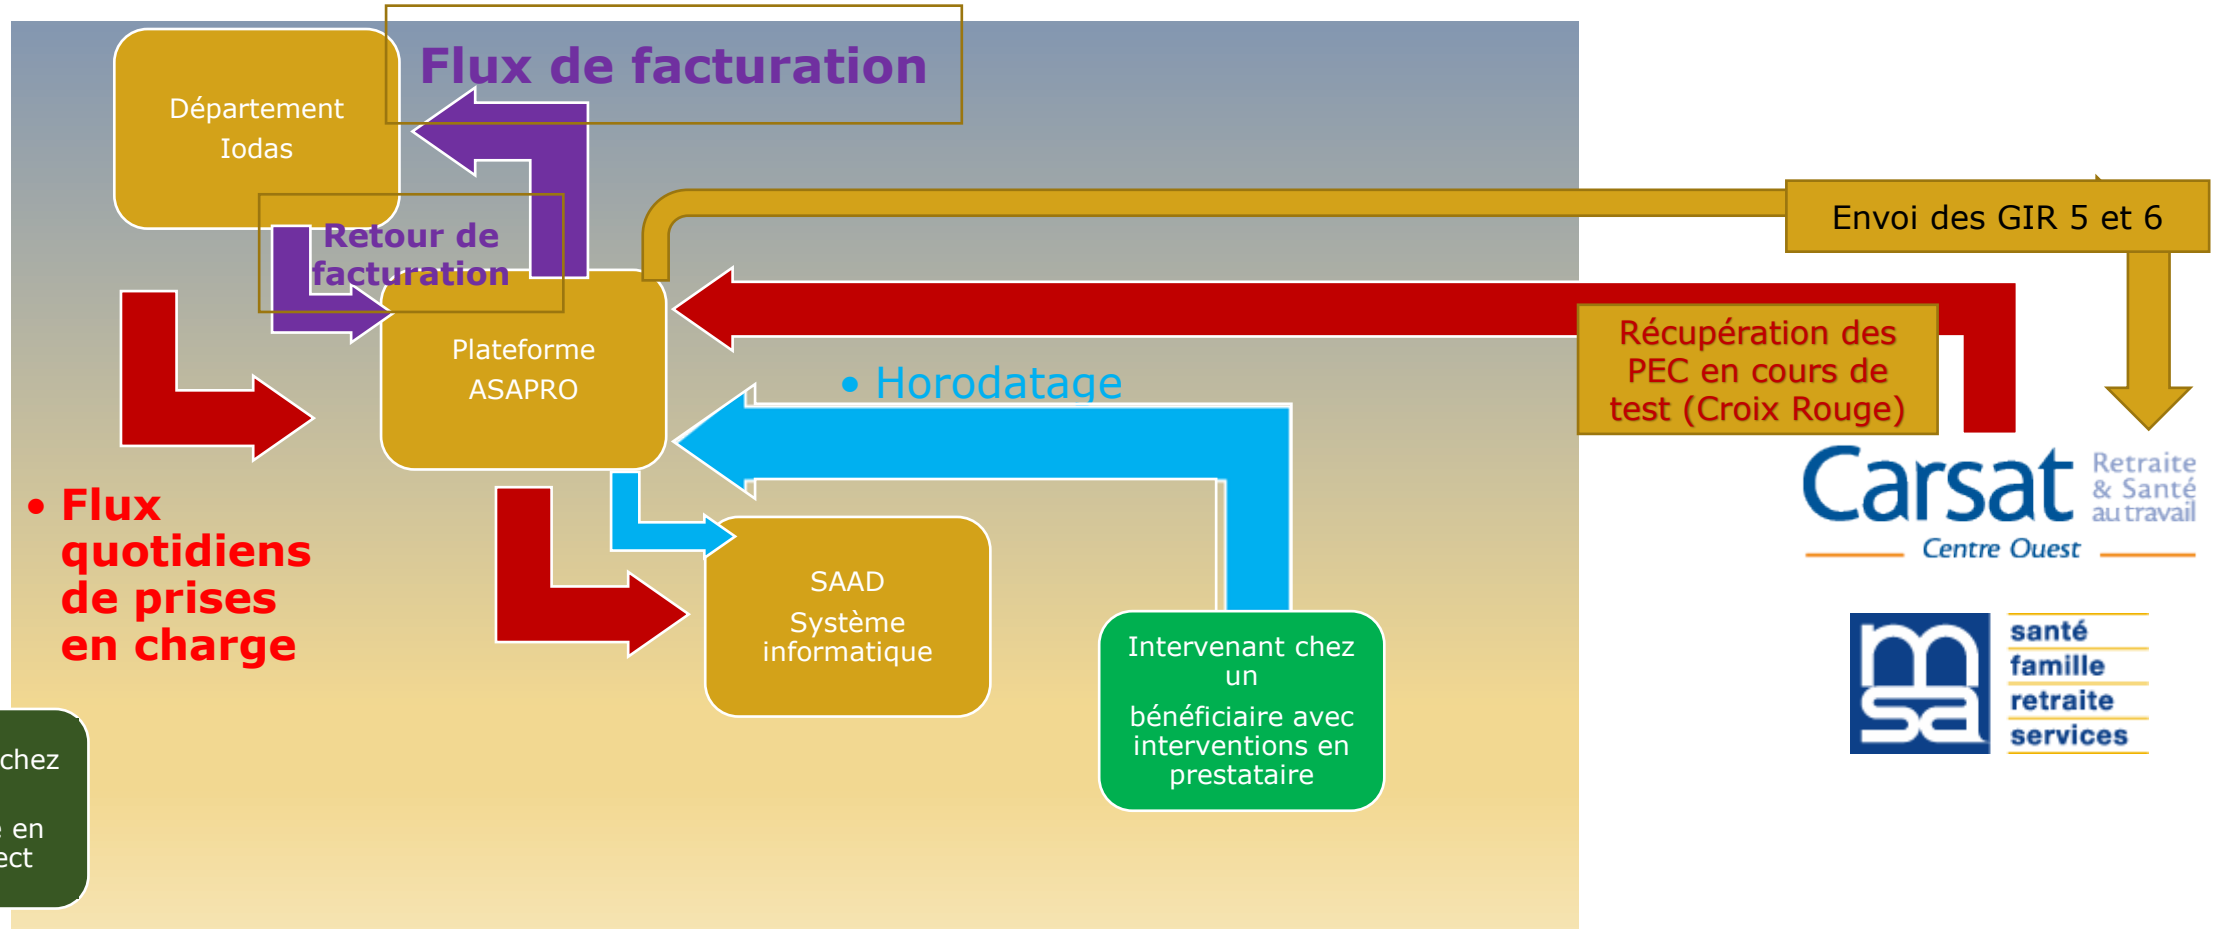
Flux de facturation

Département Iodas

Retour de facturation

Plateforme ASAPRO

Envoi des GIR 5 et 6

Récupération des PEC en cours de test (Croix Rouge)

• Horodatage

• Flux quotidiens de prises en charge

SAAD Système informatique

Intervenant chez un bénéficiaire avec interventions en prestataire

chez

en ect

Carsat Retraite & Santé au travail Centre Ouest

msa santé famille retraite services